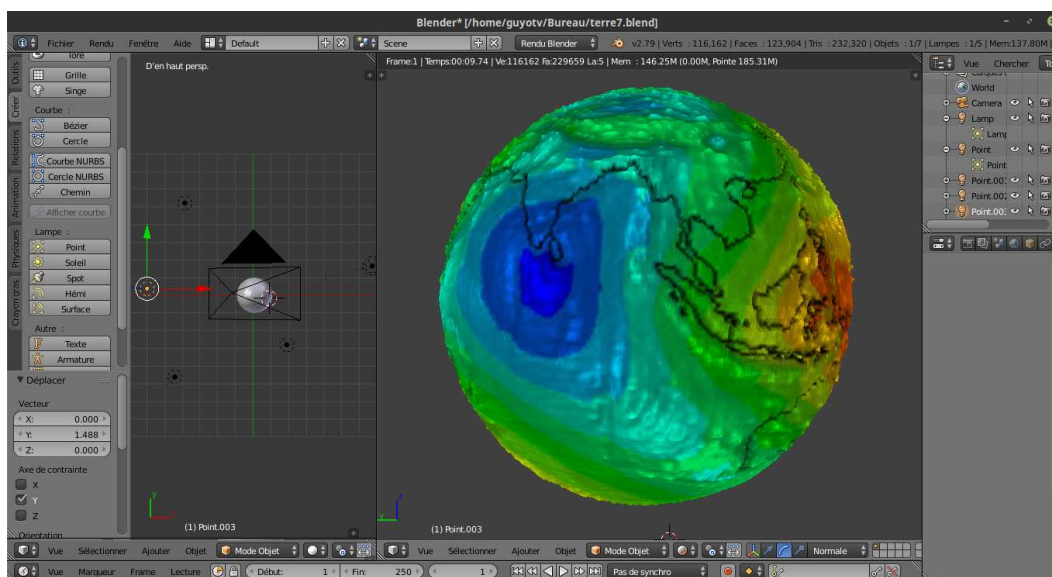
Blender* [/home/guyotv/Bureau/terre7.blend]

Fichier Rendu Fenêtre Aide Default Scene Rendu Blender v2.79 | Verts : 116,162 | Faces : 123,904 | Tris : 232,320 | Objets : 1/7 | Lampes : 1/5 | Mem:137.80M

Outils Créer Relations Animation Physiques Crayon gras

Tore
Grille
Singe
Courbe :
Bézier
Cercle
Courbe NURBS
Cercle NURBS
Chemin
Afficher courbe
Lampe :
Point
Soleil
Spot
Hémi
Surface
Autre :
Texte
Armature

▼ Déplacer
Vecteur
X: 0.000
Y: 1.488
Z: 0.000
Axe de contrainte
X
Y
Z
Orientation

D'en haut persp.

(1) Point.003

Frame:1 | Temps:00:09.74 | Ve:116162 Fa:229659 La:5 | Mem : 146.25M (0.00M, Pointe 185.31M)

(1) Point.003

Vue Chercher To
World
Camera
Lamp
Lamp
Point
Point
Point.001
Point.002
Point.003

Vue Sélectionner Ajouter Objet Mode Objet
Vue Sélectionner Ajouter Objet Mode Objet Normale

Vue Marqueur Frame Lecture Début: 1 Fin: 250 1 Pas de synchro